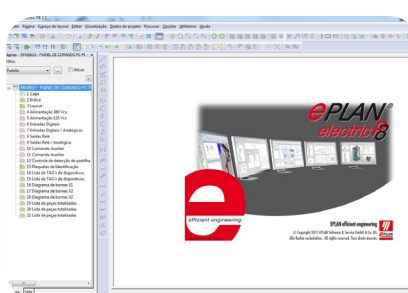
Projeto Página Espaço de layout Editar Visualização Inserir Projetar Processar Opções Utilitários Ajuda

Páginas - EP428012 - PAINEL DE COMANDO PC-PC

Filtro:

Padrão

Ativar

EP428012 - PAINEL DE COMANDO PC-PC
1 Capa
2 Índice
3 Layout
4 Alimentação 380 Vca
5 Alimentação 125 Vcc
6 Entradas Digitais
7 Entradas Digitais / Analógicas
8 Saídas Relé
9 Saídas Relé / Analógica
10 Comando Auxiliar
11 Comando Auxiliar
12 Controle de detecção de partículas
13 Plaquetas de Identificação
14 Lista de TAG's de dispositivos
15 Lista de TAG's de dispositivos
16 Diagrama de bornes X1
17 Diagrama de bornes X2
18 Diagrama de bornes X2
19 Lista de peças totalizadas
20 Lista de peças totalizadas
21 Lista de peças totalizadas

EPLAN electric P8

efficient engineering.

EPLAN efficient engineering

© Copyright 2011 EPLAN Software & Service GmbH & Co. KG
Alle Rechte vorbehalten. All rights reserved. Tous droits réservés.